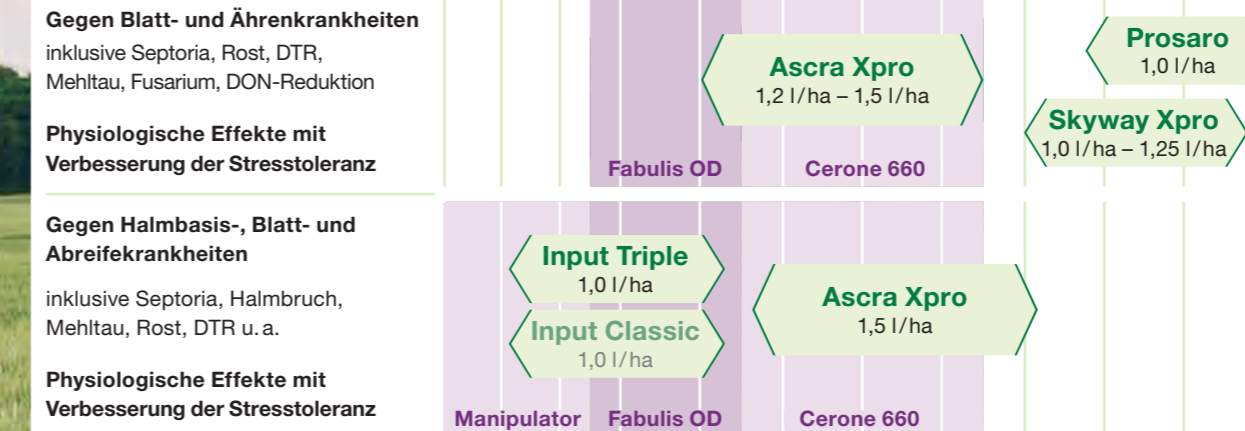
Gegen Blatt- und Ährenkrankheiten
inklusive Septoria, Rost, DTR, Mehltau, Fusarium, DON-Reduktion

Physiologische Effekte mit Verbesserung der Stresstoleranz

Ascra Xpro
1,2 l/ha – 1,5 l/ha

Prosaro
1,0 l/ha

Skyway Xpro
1,0 l/ha – 1,25 l/ha

Fabulis OD
Cerone 660

Gegen Halmbasis-, Blatt- und Abreifekrankheiten

inklusive Septoria, Halmbruch, Mehltau, Rost, DTR u. a.

Physiologische Effekte mit Verbesserung der Stresstoleranz

Input Triple
1,0 l/ha

Input Classic
1,0 l/ha

Ascra Xpro
1,5 l/ha

Manipulator
Fabulis OD
Cerone 660